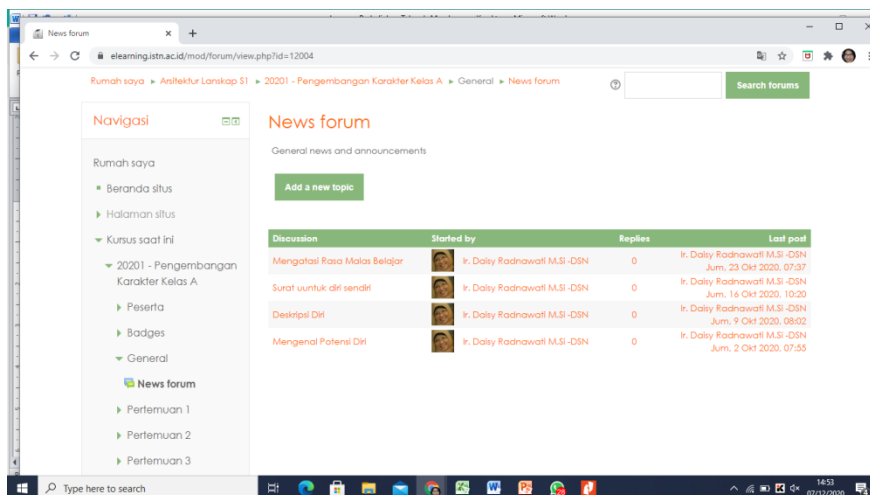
News forum × +

elearning.istn.ac.id/mod/forum/view.php?id=12004

Rumah saya ► Arsitektur Lanskap S1 ► 20201 - Pengembangan Karakter Kelas A ► General ► News forum

Search forums

Navigasi

Rumah saya

Beranda situs

Halaman situs

Kursus saat ini

20201 - Pengembangan Karakter Kelas A

Peserta

Badges

General

News forum

Pertemuan 1

Pertemuan 2

Pertemuan 3

News forum

General news and announcements

Add a new topic

| Discussion | Started by | Replies | Last post |
|---|---|---|---|
| Mengatasi Rasa Malas Belajar | Ir. Daisy Radnawati M.SI -DSN | 0 | Ir. Daisy Radnawati M.SI -DSN Jum, 23 Okt 2020, 07:37 |
| Surat uuntuk diri sendiri | Ir. Daisy Radnawati M.SI -DSN | 0 | Ir. Daisy Radnawati M.SI -DSN Jum, 16 Okt 2020, 10:20 |
| Deskripsi Diri | Ir. Daisy Radnawati M.SI -DSN | 0 | Ir. Daisy Radnawati M.SI -DSN Jum, 9 Okt 2020, 08:02 |
| Mengenal Potensi Diri | Ir. Daisy Radnawati M.SI -DSN | 0 | Ir. Daisy Radnawati M.SI -DSN Jum, 2 Okt 2020, 07:55 |

Type here to search

14:53
07/12/2020